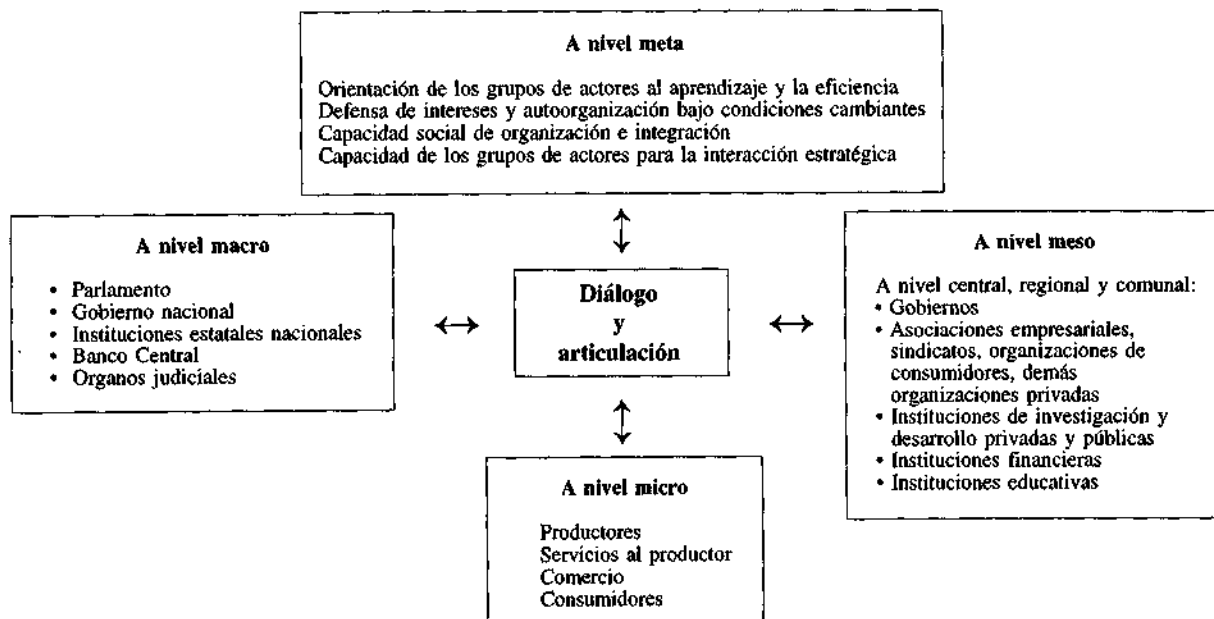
A nivel meta

Orientación de los grupos de actores al aprendizaje y la eficiencia
Defensa de intereses y autoorganización bajo condiciones cambiantes
Capacidad social de organización e integración
Capacidad de los grupos de actores para la interacción estratégica

A nivel macro

• Parlamento
• Gobierno nacional
• Instituciones estatales nacionales
• Banco Central
• Organos judiciales

Diálogo y articulación

A nivel meso

A nivel central, regional y comunal:
• Gobiernos
• Asociaciones empresariales, sindicatos, organizaciones de consumidores, demás organizaciones privadas
• Instituciones de investigación y desarrollo privadas y públicas
• Instituciones financieras
• Instituciones educativas

A nivel micro

Productores
Servicios al productor
Comercio
Consumidores